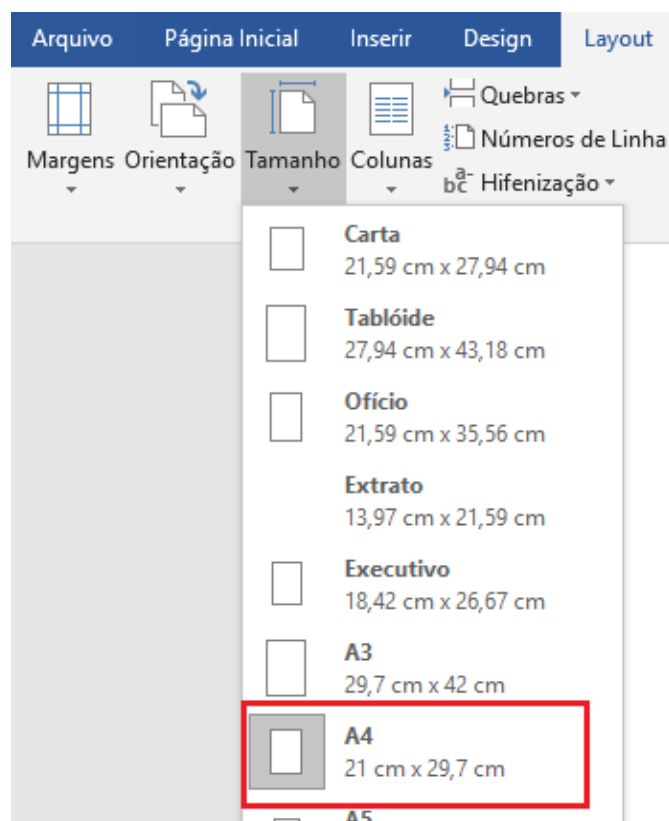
Arquivo Página Inicial Inserir Design Layout

Margens Orientação Tamanho Colunas

Quebras

Números de Linha

Hifenização

Carta
21,59 cm x 27,94 cm

Tablóide
27,94 cm x 43,18 cm

Ofício
21,59 cm x 35,56 cm

Extrato
13,97 cm x 21,59 cm

Executivo
18,42 cm x 26,67 cm

A3
29,7 cm x 42 cm

A4
21 cm x 29,7 cm

A5